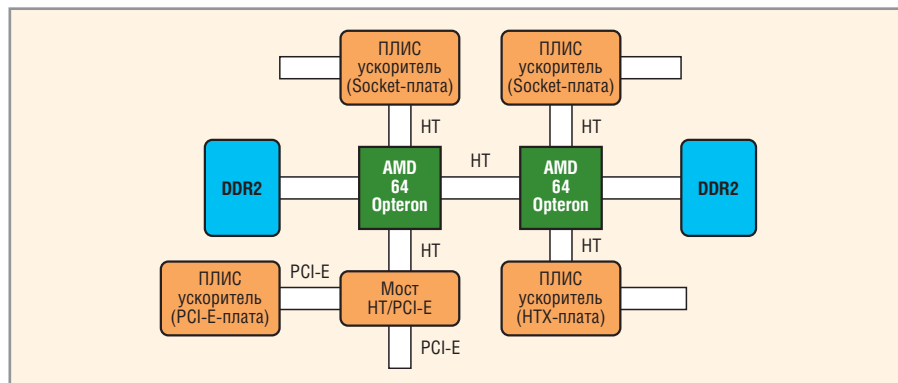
ПЛИС ускоритель (Socket-плата)

ПЛИС ускоритель (Socket-плата)

HT

HT

DDR2

AMD 64 Opteron

HT

AMD 64 Opteron

DDR2

HT

HT

ПЛИС ускоритель (PCI-E-плата)

PCI-E

Мост HT/PCI-E

ПЛИС ускоритель (HTX-плата)

PCI-E